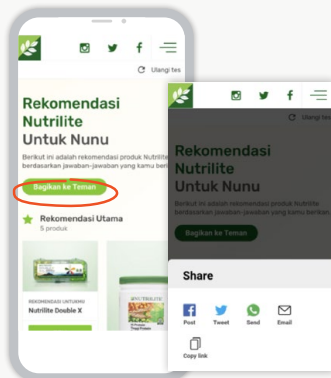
Ulangi tes

Rekomendasi Nutrilite Untuk Nunu

Berikut ini adalah rekomendasi produk Nutrilite berdasarkan jawaban-jawaban yang kamu berikan

Bagikan ke Teman

Rekomendasi Utama
5 produk

REKOMENDASI UNTUKMU
Nutrilite Double X

NUTRILITE

Ulangi tes

Rekomendasi Nutrilite Untuk Nunu

Berikut ini adalah rekomendasi produk Nutrilite berdasarkan jawaban-jawaban yang kamu berikan

Bagikan ke Teman

Share

Post
Tweet
Send
Email

Copy link